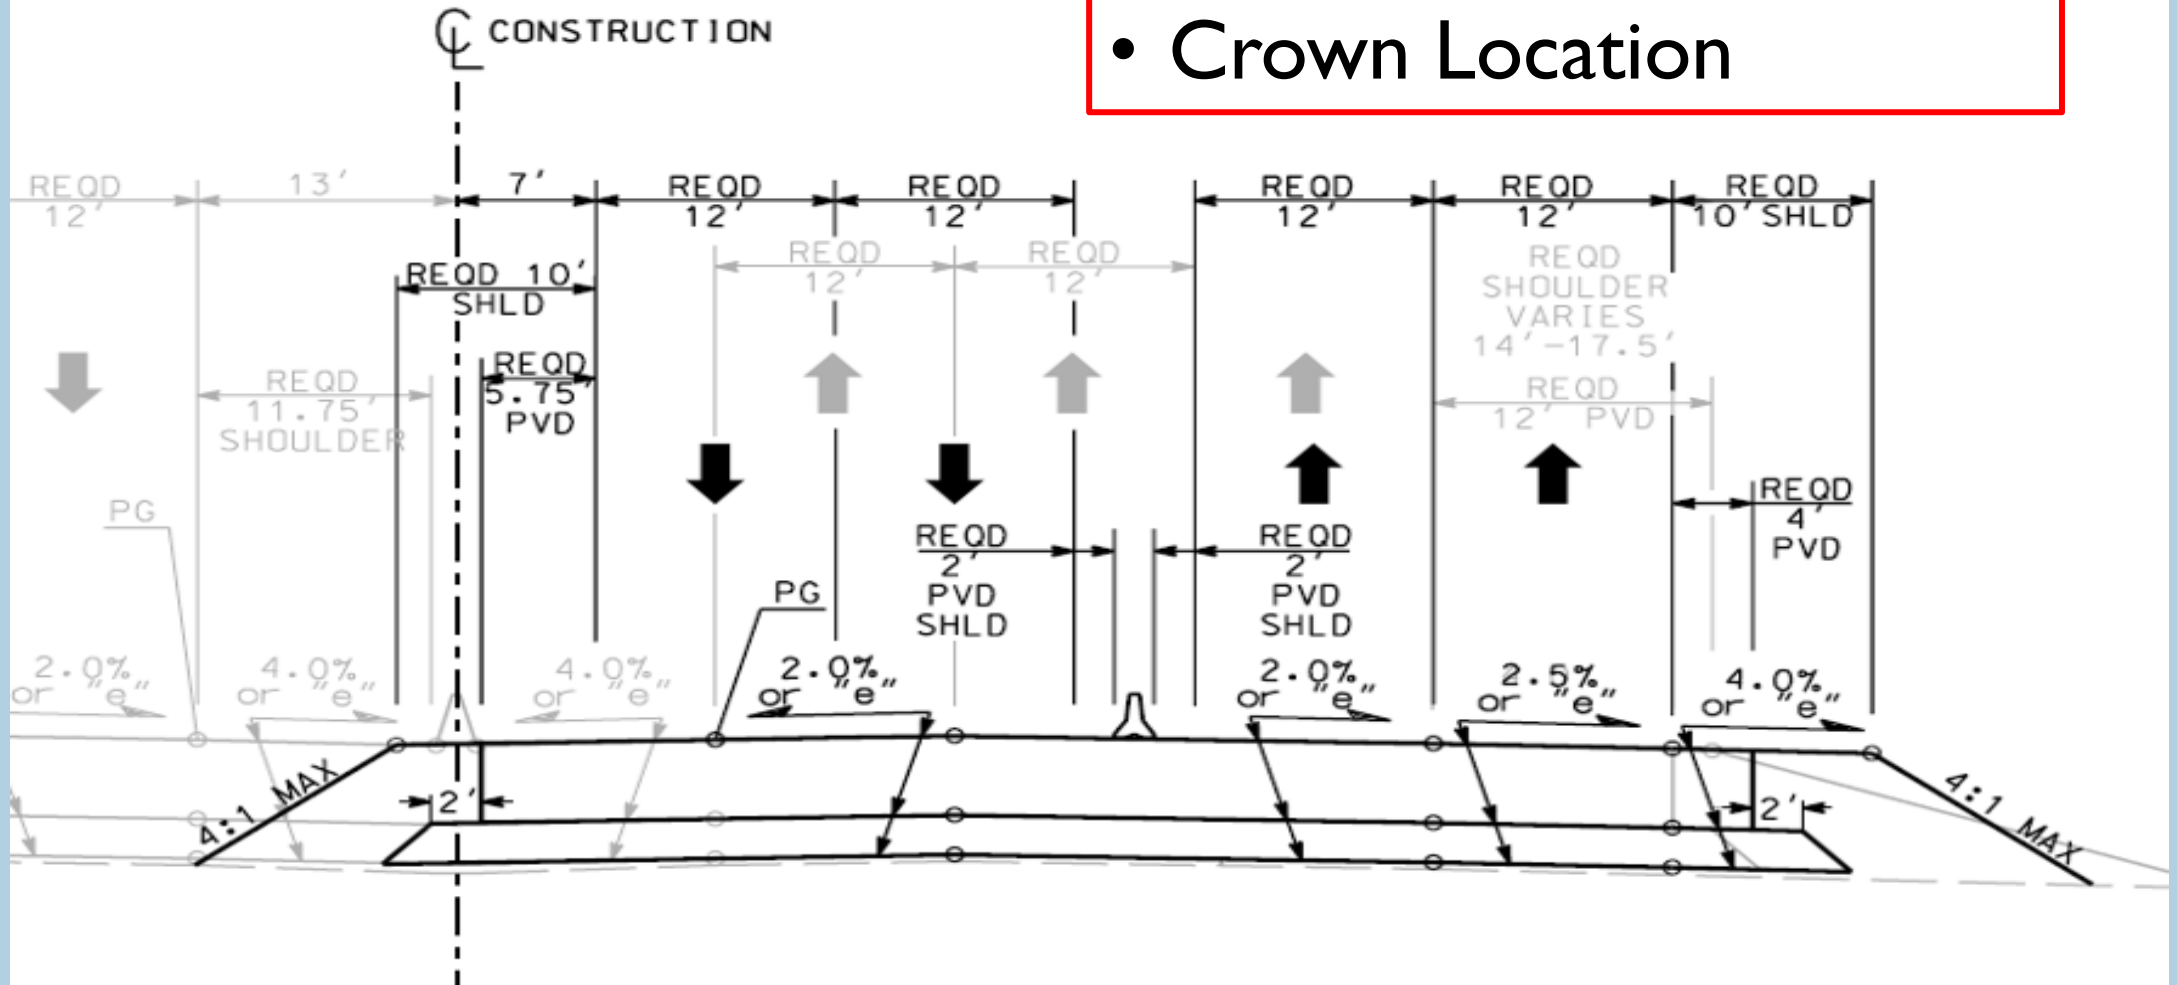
℄ CONSTRUCTION

• Crown Location

REQD 12'
13'
7'
REQD 12'
REQD 12'
REQD 12'
REQD 12'
REQD 10' SHLD
REQD 12'
REQD 12'
REQD SHOULDER VARIES 14'-17.5'
REQD 10' SHLD
REQD 5.75' PVD
REQD 11.75' SHOULDER
REQD 12' PVD
REQD 4' PVD
PG
REQD 2' PVD SHLD
REQD 2' PVD SHLD
PG
2.0% or "e"
4.0% or "e"
4.0% or "e"
2.0% or "e"
2.0% or "e"
2.5% or "e"
4.0% or "e"
4:1 MAX
2'
2'
4:1 MAX